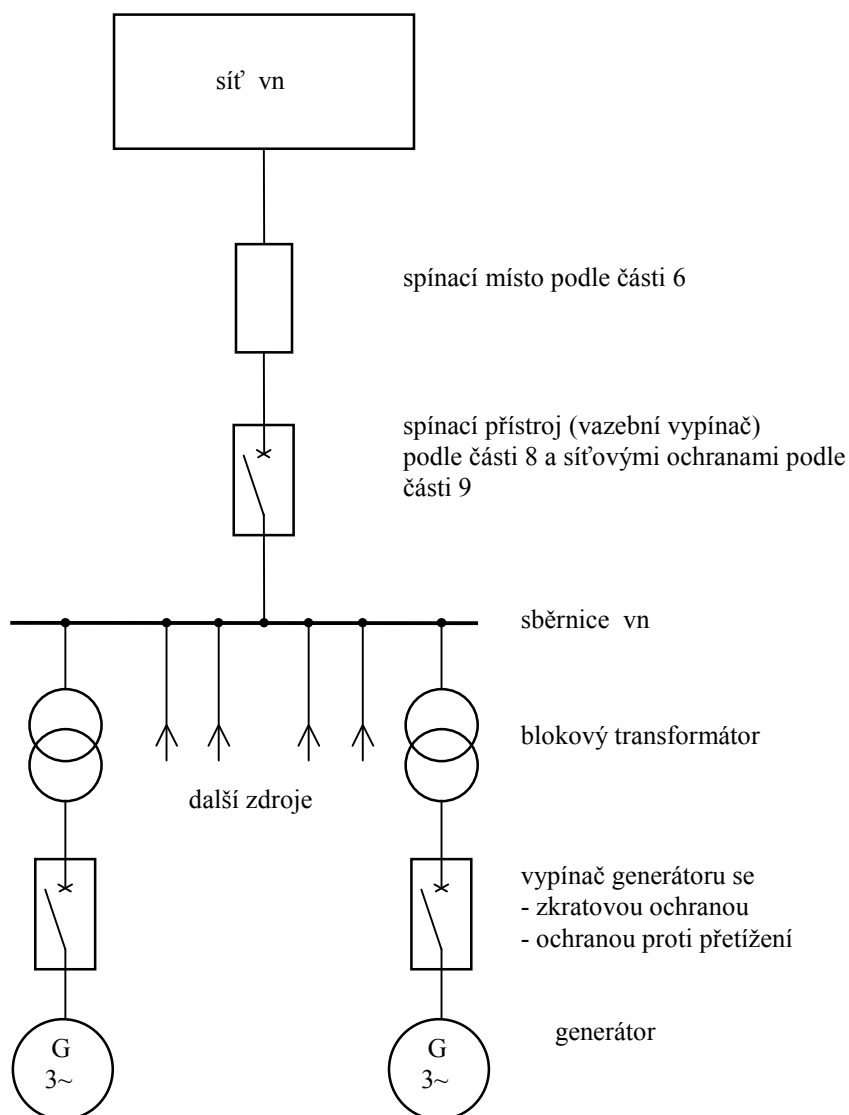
síť vn

spínací místo podle části 6

spínací přístroj (vazební vypínač) podle části 8 a síťovými ochranami podle části 9

sběrnice vn

blokový transformátor

další zdroje

vypínač generátoru se
- zkratovou ochranou
- ochranou proti přetížení

G
3~

G
3~

generátor